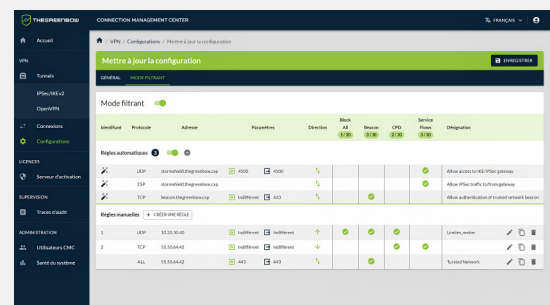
THEGREENBOW CONNECTION MANAGEMENT CENTER FRANÇAIS

Accueil

VPN

Tunnels

IPSec/IKEv2

OpenVPN

Connexions

Configurations

LICENCES

Serveur d'activation

SUPERVISION

Traces d'audit

ADMINISTRATION

Utilisateurs CMC

Santé du système

VPN / Configurations / Mettre à jour la configuration

Mettre à jour la configuration

ENREGISTRER

GÉNÉRAL MODE FILTRANT

Mode filtrant

| Identifiant | Protocole | Adresse | Paramètres | | Direction | Block All 3/30 | Beacon 2/30 | CPD 2/30 | Service Flows 3/30 | Désignation |
|---|---|---|---|---|---|---|---|---|---|---|
| Règles automatiques 3 | | | | | | | | | | |
| | UDP | stormshield.thegreenbow.cxp | 4500 | 4500 | | | | | | Allow access to IKE/IPsec gateway |
| | ESP | stormshield.thegreenbow.cxp | | | | | | | | Allow IPSec traffic to/fromgateway |
| | TCP | beacon.thegreenbow.cxp | Indifférent | 443 | | | | | | Allow authentication of trusted network beacon |
| Règles manuelles + CRÉER UNE RÈGLE | | | | | | | | | | |
| 1 | UDP | 55.15.10.40 | Indifférent | Indifférent | | | | | | Limiter_reseber |
| 2 | TCP | 55.55.64.42 | Indifférent | Indifférent | | | | | | |
| 3 | ALL | 55.55.64.42 | 443 | 443 | | | | | | Trusted Network |